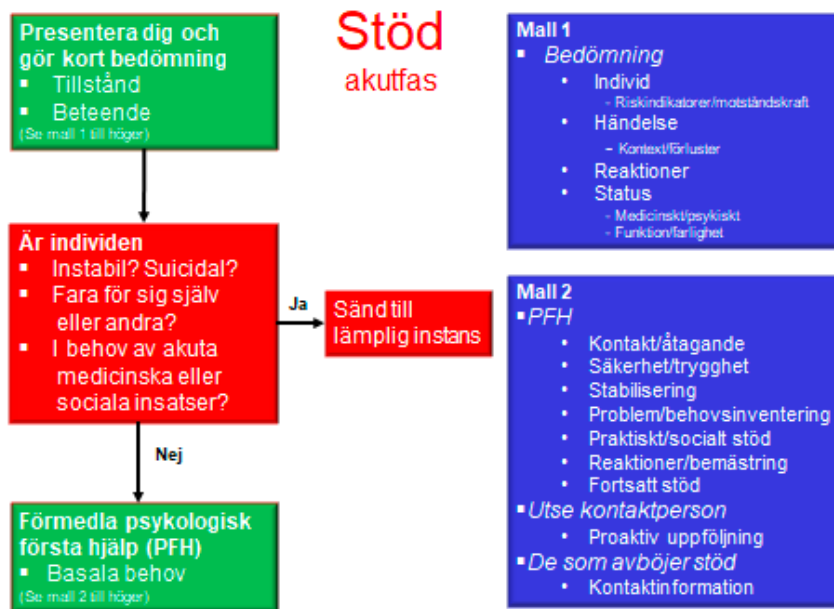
Presentera dig och gör kort bedömning
▪ Tillstånd
▪ Beteende
(Se mall 1 till höger)

Stöd
akutfas

Mall 1
▪ Bedömning
• Individ
- Riskindikatorer/motståndskraft
• Händelse
- Kontext/förluster
• Reaktioner
• Status
- Medicinskt/psykiskt
- Funktion/farlighet

Är individen
▪ Instabil? Suicidal?
▪ Fara för sig själv eller andra?
▪ I behov av akuta medicinska eller sociala insatser?

Ja

Sänd till lämplig instans

Nej

Mall 2
▪ PFH
• Kontakt/åtagande
• Säkerhet/trygghet
• Stabilisering
• Problem/behovsinventering
• Praktiskt/socialt stöd
• Reaktioner/bemästring
• Fortsatt stöd
▪ Utse kontaktperson
• Proaktiv uppföljning
▪ De som avböjer stöd
• Kontaktinformation

Förmedla psykologisk första hjälp (PFH)
▪ Basala behov
(Se mall 2 till höger)